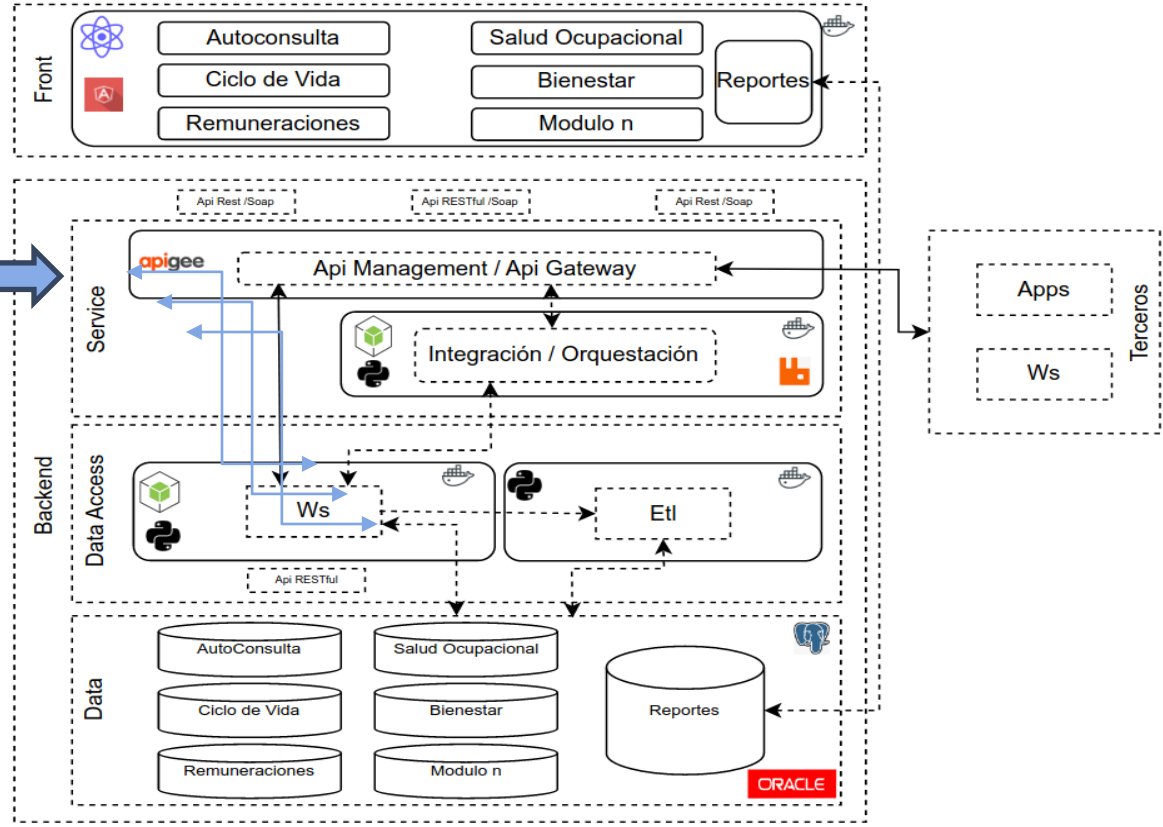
Front

Autoconsulta
Ciclo de Vida
Remuneraciones
Salud Ocupacional
Bienestar
Modulo n
Reportes

Backend

Api Rest /Soap
Api RESTful /Soap
Api Rest /Soap

Service
apigee
Api Management / Api Gateway
Integración / Orquestación

Data Access
Ws
Etl
Api RESTful

Data
AutoConsulta
Ciclo de Vida
Remuneraciones
Salud Ocupacional
Bienestar
Modulo n
Reportes
ORACLE

Terceros
Apps
Ws